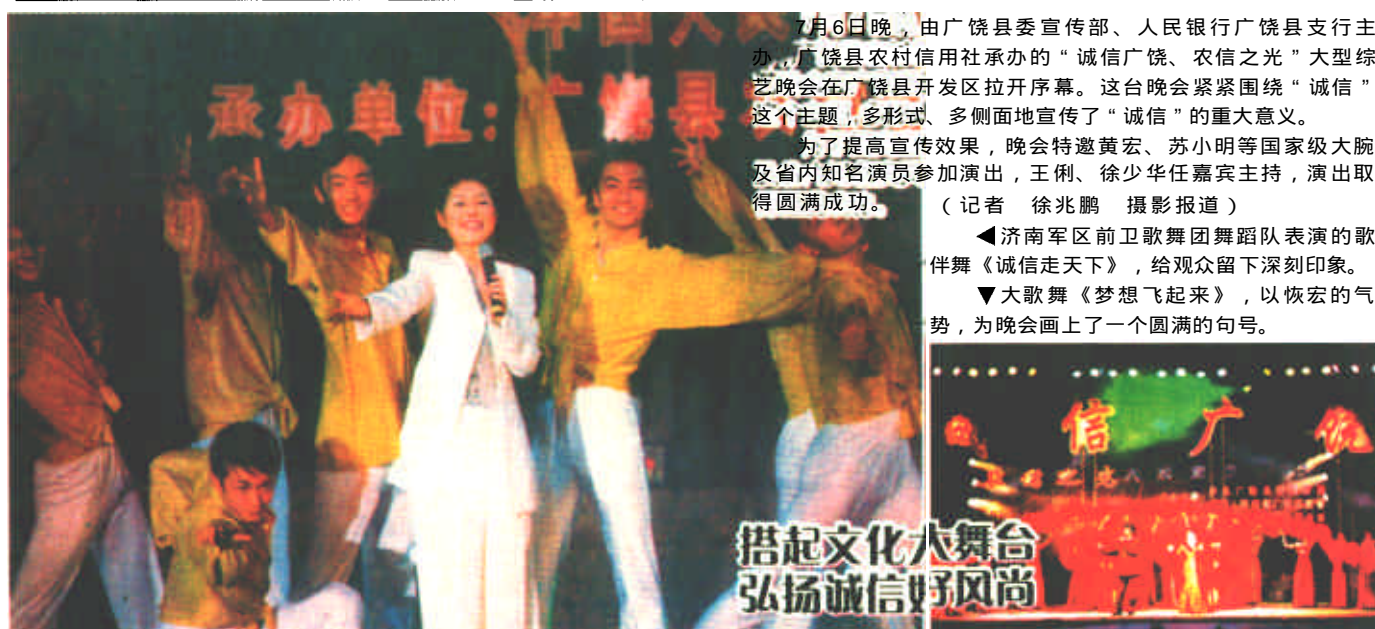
承办单位：广饶县

7月6日晚，由广饶县委宣传部、人民银行广饶县支行主办，广饶县农村信用社承办的“诚信广饶、农信之光”大型综艺晚会在广饶县开发区拉开序幕。这台晚会紧紧围绕“诚信”这个主题，多形式、多侧面地宣传了“诚信”的重大意义。

为了提高宣传效果，晚会特邀黄宏、苏小明等国家级大腕及省内知名演员参加演出，王俐、徐少华任嘉宾主持，演出取得圆满成功。（记者 徐兆鹏 摄影报道）

◀济南军区前卫歌舞团舞蹈队表演的歌伴舞《诚信走天下》，给观众留下深刻印象。

▼大歌舞《梦想飞起来》，以恢宏的气势，为晚会画上了一个圆满的句号。

信 广 饶

搭起文化大舞台
弘扬诚信好风尚